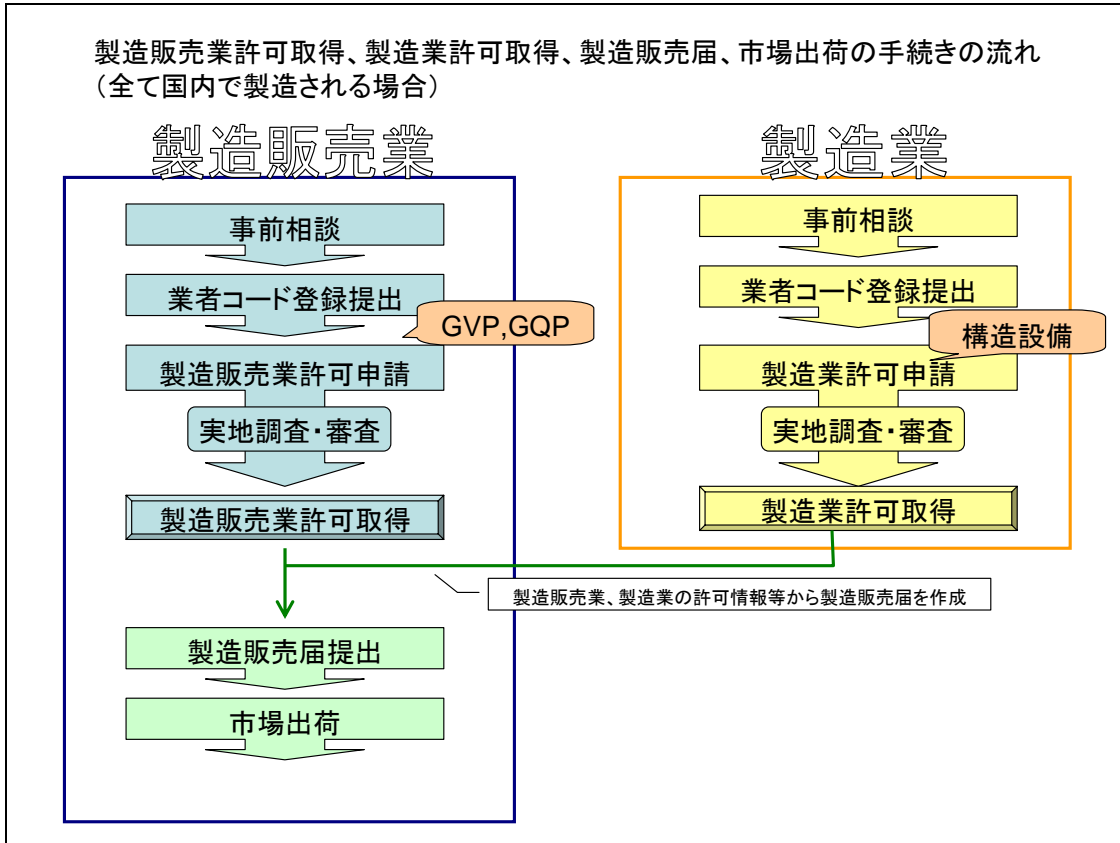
製造販売業許可取得、製造業許可取得、製造販売届、市場出荷の手続きの流れ
（全て国内で製造される場合）

製造販売業

事前相談

業者コード登録提出

GVP,GQP

製造販売業許可申請

実地調査・審査

製造販売業許可取得

製造業

事前相談

業者コード登録提出

構造設備

製造業許可申請

実地調査・審査

製造業許可取得

製造販売業、製造業の許可情報等から製造販売届を作成

製造販売届提出

市場出荷